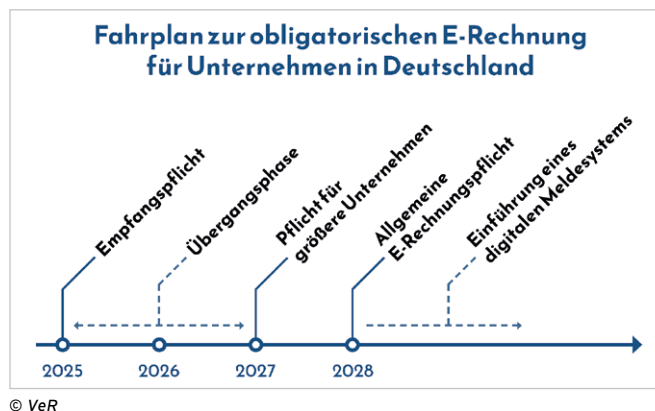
Fahrplan zur obligatorischen E-Rechnung für Unternehmen in Deutschland

Empfangspflicht

Übergangsphase

Pflicht für größere Unternehmen

Allgemeine E-Rechnungspflicht

Einführung eines digitalen Meldesystems

2025

2026

2027

2028

© VeR